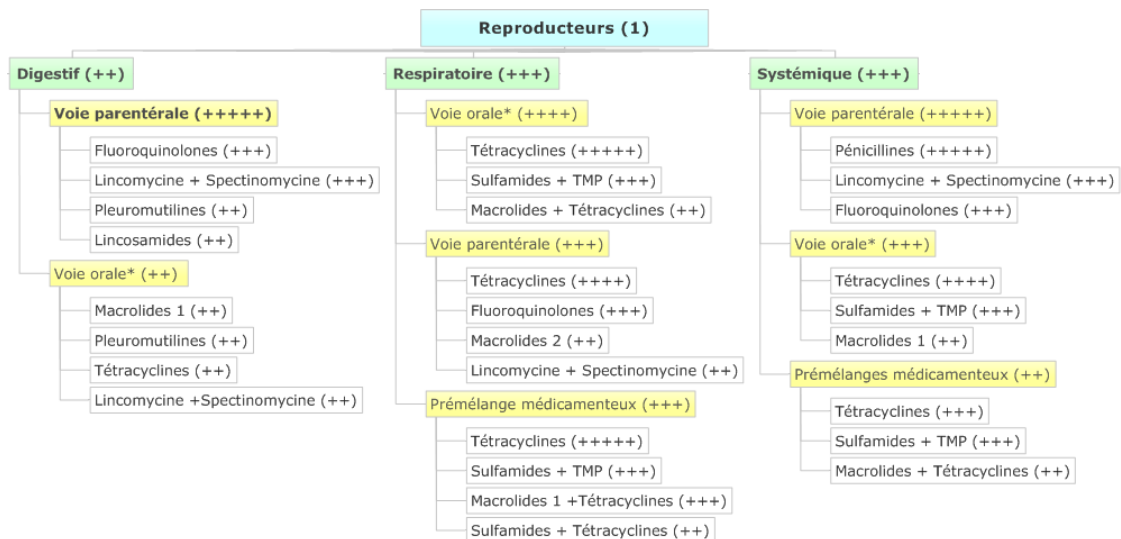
Reproducteurs (1)

Digestif (++)

Voie parentérale (+++++)

Fluoroquinolones (+++)

Lincomycine + Spectinomycine (+++)

Pleuromutilines (++)

Lincosamides (++)

Voie orale* (++)

Macrolides 1 (++)

Pleuromutilines (++)

Tétracyclines (++)

Lincomycine +Spectinomycine (++)

Respiratoire (+++)

Voie orale* (++++)

Tétracyclines (+++++)

Sulfamides + TMP (+++)

Macrolides + Tétracyclines (++)

Voie parentérale (+++)

Tétracyclines (++++)

Fluoroquinolones (+++)

Macrolides 2 (++)

Lincomycine + Spectinomycine (++)

Prémélange médicamenteux (+++)

Tétracyclines (+++++)

Sulfamides + TMP (+++)

Macrolides 1 +Tétracyclines (+++)

Sulfamides + Tétracyclines (++)

Systémique (+++)

Voie parentérale (+++++)

Pénicillines (+++++)

Lincomycine + Spectinomycine (+++)

Fluoroquinolones (+++)

Voie orale* (+++)

Tétracyclines (++++)

Sulfamides + TMP (+++)

Macrolides 1 (++)

Prémélanges médicamenteux (++)

Tétracyclines (+++)

Sulfamides + TMP (+++)

Macrolides + Tétracyclines (++)